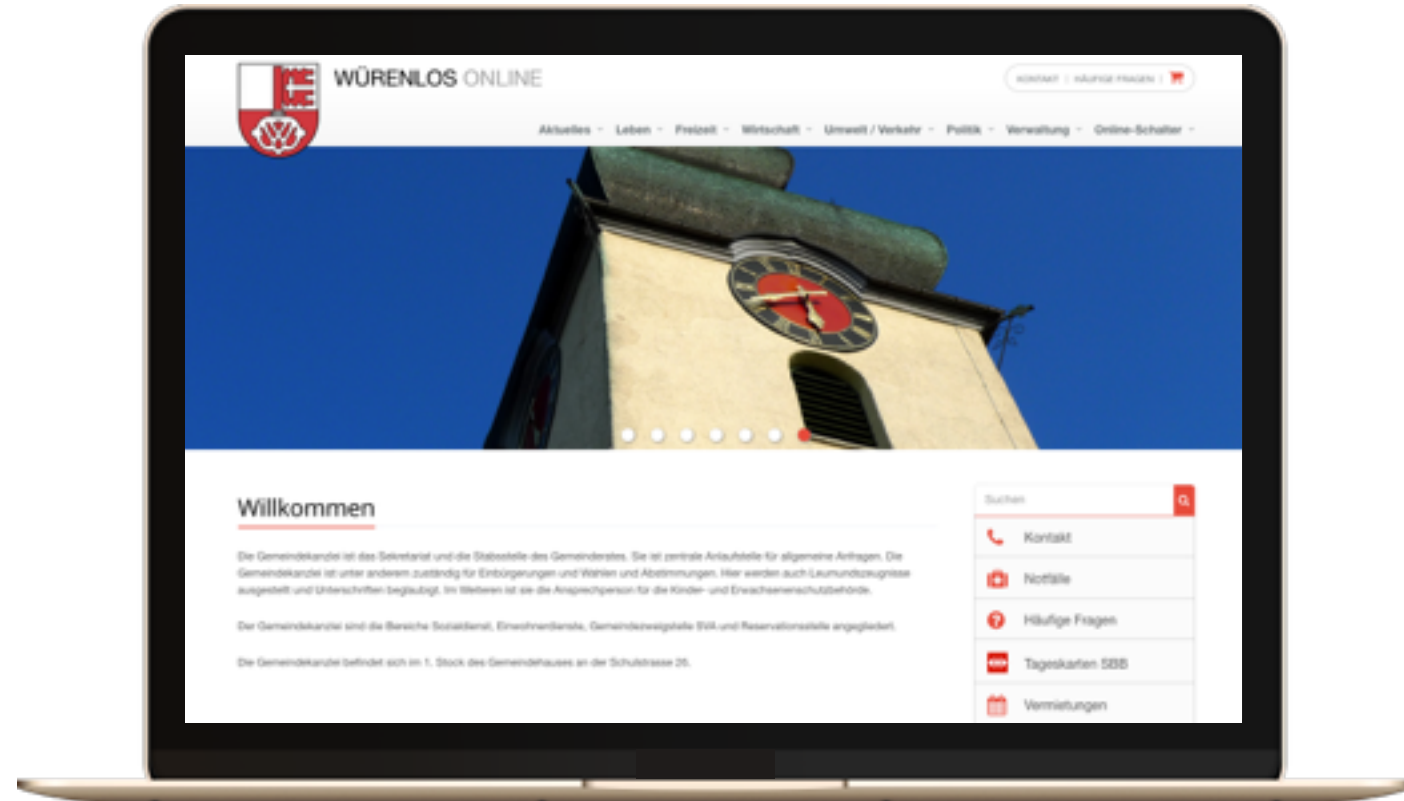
WÜRENLOS ONLINE

KONTAKT | HÄUFIGE FRAGEN |

Aktuelles Leben Freizeit Wirtschaft Umwelt / Verkehr Politik Verwaltung Online-Schalter

Willkommen

Die Gemeindekanzlei ist das Sekretariat und die Stabsstelle des Gemeinderates. Sie ist zentrale Anlaufstelle für allgemeine Anfragen. Die Gemeindekanzlei ist unter anderem zuständig für Einbürgerungen und Wahlen und Abstimmungen. Hier werden auch Leumundszeugnisse ausgestellt und Unterschriften beglaubigt. Im Weiteren ist sie die Ansprechperson für die Kinder- und Erwachsenenschutzbehörde.

Der Gemeindekanzlei sind die Bereiche Sozialdienst, Einwohnerdienste, Gemeindezweigstelle SVA und Reservationsstelle angegliedert.

Die Gemeindekanzlei befindet sich im 1. Stock des Gemeindehauses an der Schulstrasse 26.

Suchen

Kontakt

Notfälle

Häufige Fragen

Tageskarten SBB

Vermietungen